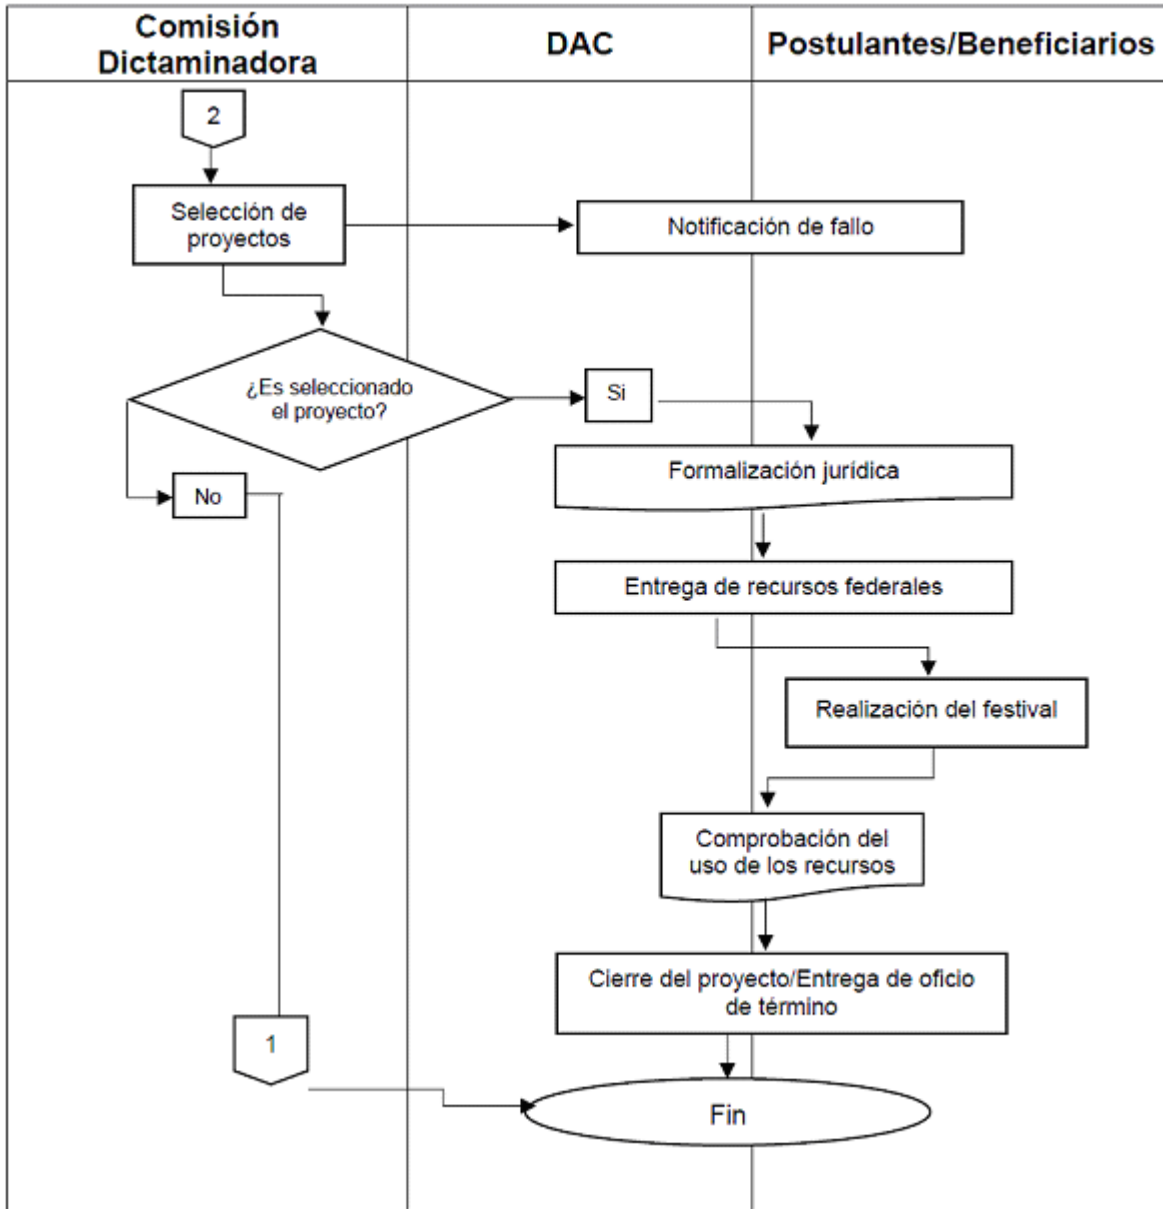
Comisión Dictaminadora

DAC

Postulantes/Beneficiarios

2

Selección de proyectos

Notificación de fallo

¿Es seleccionado el proyecto?

Si

No

Formalización jurídica

Entrega de recursos federales

Realización del festival

Comprobación del uso de los recursos

Cierre del proyecto/Entrega de oficio de término

1

Fin